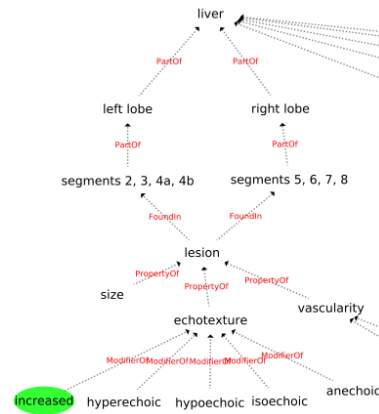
liver

PartOf

PartOf

left lobe

right lobe

PartOf

PartOf

segments 2, 3, 4a, 4b

segments 5, 6, 7, 8

FoundIn

FoundIn

lesion

PropertyOf

PropertyOf

PropertyOf

size

vascularity

echotexture

ModifierOf

ModifierOf

ModifierOf

ModifierOf

ModifierOf

increased

hyperechoic

hypoechoic

isoechoic

anechoic